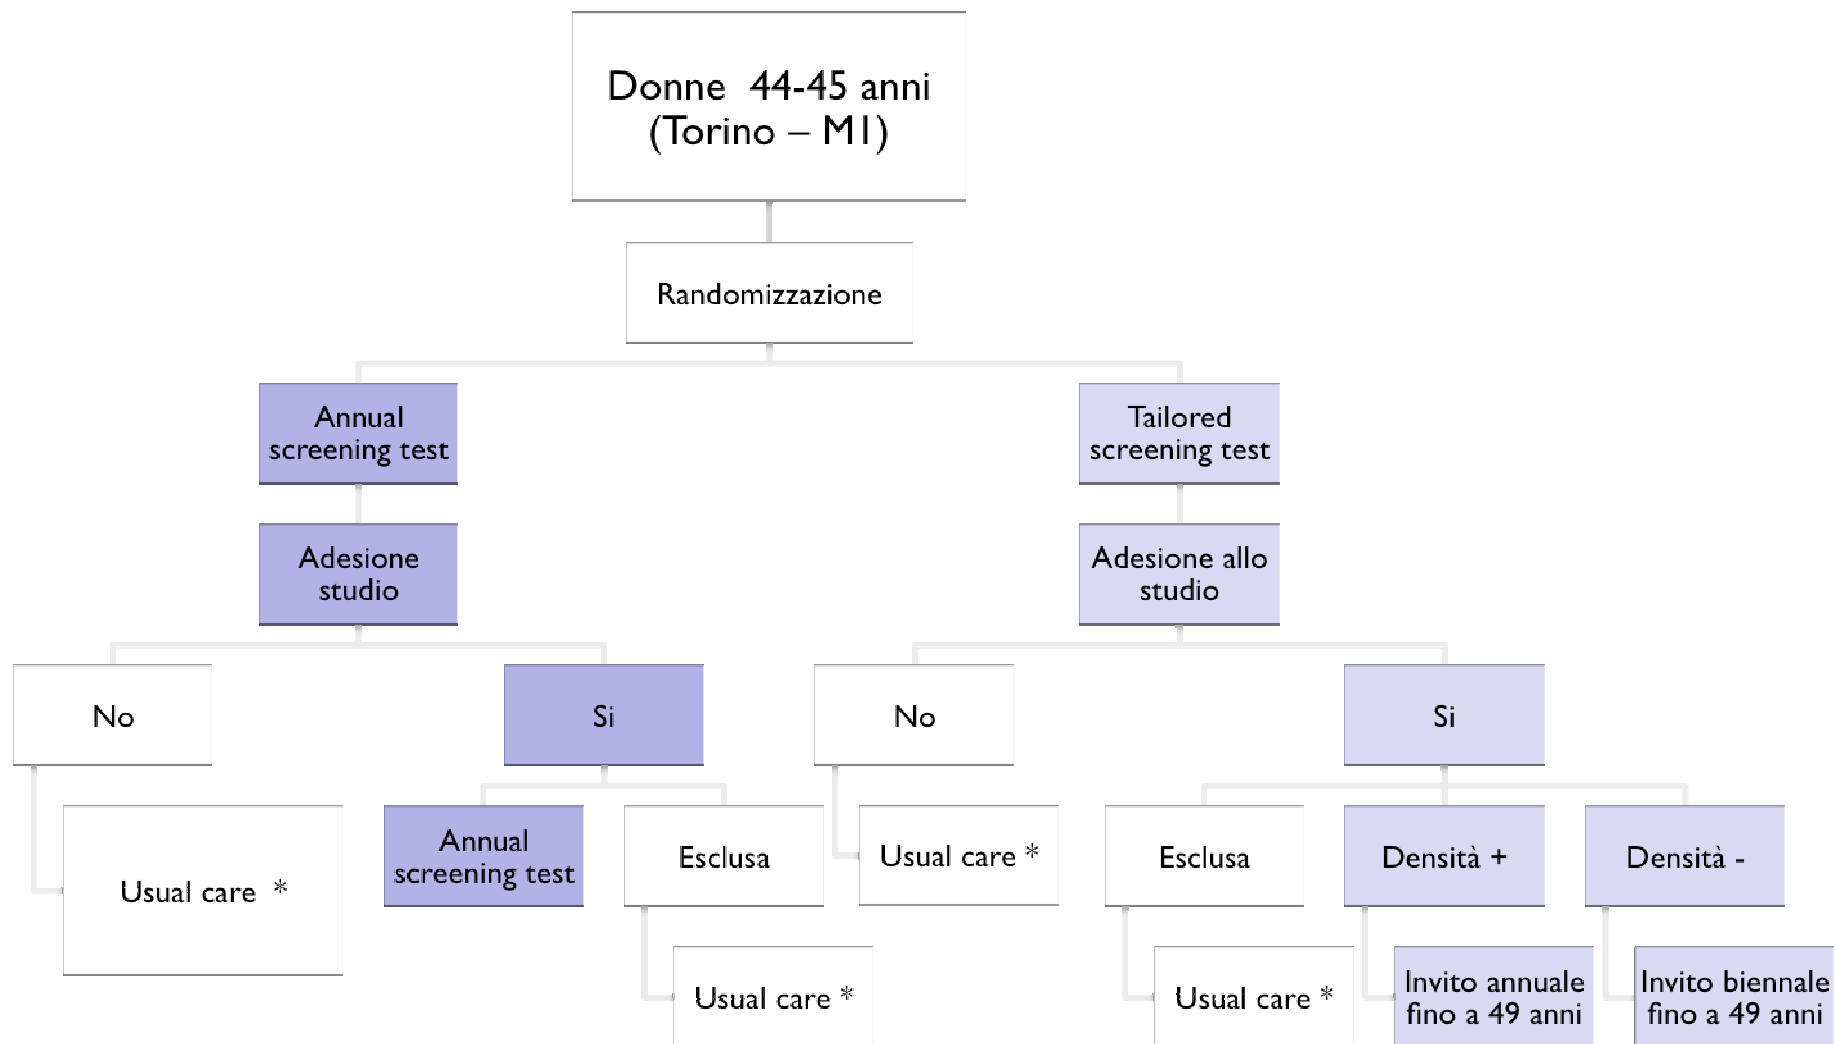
Donne 44-45 anni
(Torino – MI)

Randomizzazione

Annual screening test

Adesione studio

No

Usual care *

Si

Annual screening test

Esclusa

Usual care *

Tailored screening test

Adesione allo studio

No

Usual care *

Si

Esclusa

Usual care *

Densità +

Invito annuale fino a 49 anni

Densità -

Invito biennale fino a 49 anni